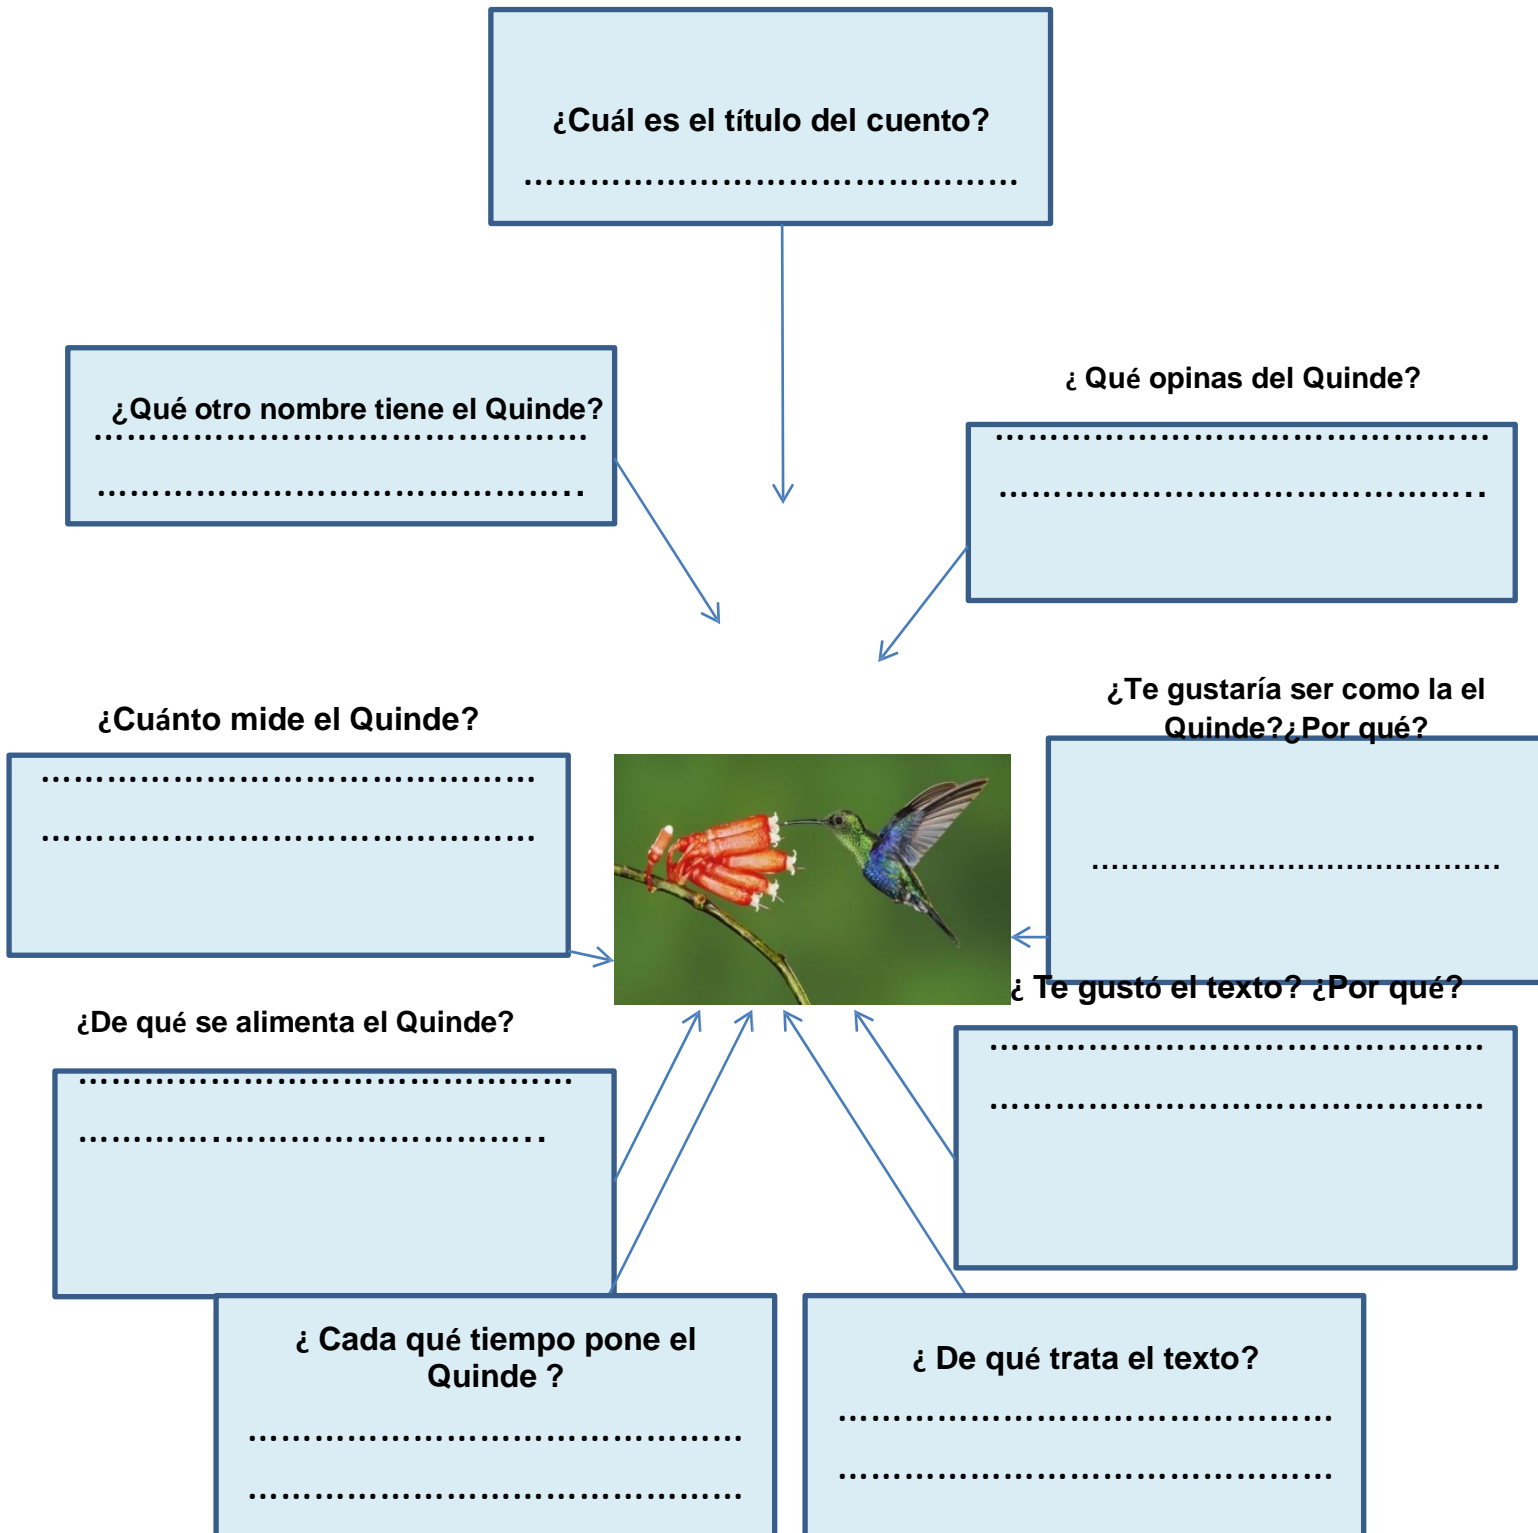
¿Cuál es el título del cuento?

.............................................

¿Qué otro nombre tiene el Quinde?

.............................................

.............................................

¿ Qué opinas del Quinde?

.............................................

.............................................

¿Te gustaría ser como la el Quinde?¿Por qué?

.............................................

¿Cuánto mide el Quinde?

.............................................

.............................................

¿ Te gustó el texto? ¿Por qué?

.............................................

.............................................

¿De qué se alimenta el Quinde?

.............................................

.............................................

¿ Cada qué tiempo pone el Quinde ?

.............................................

.............................................

¿ De qué trata el texto?

.............................................

.............................................